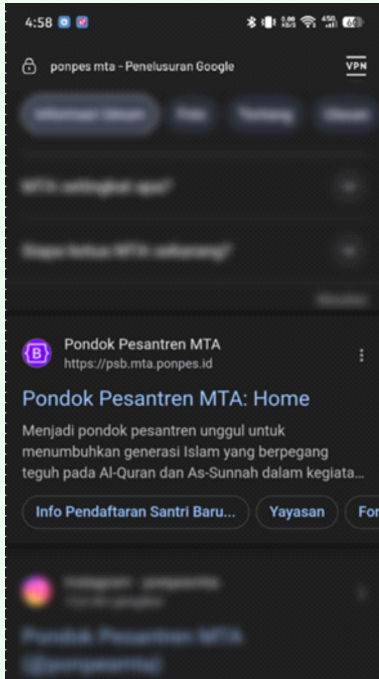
4:58

ponpes mta - Penelusuran Google

VPN

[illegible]

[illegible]

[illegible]

Pondok Pesantren MTA
https://psb.mta.ponpes.id

Pondok Pesantren MTA: Home

Menjadi pondok pesantren unggul untuk menumbuhkan generasi Islam yang berpegang teguh pada Al-Quran dan As-Sunnah dalam kegiata...

Info Pendaftaran Santri Baru... | Yayasan | For

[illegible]